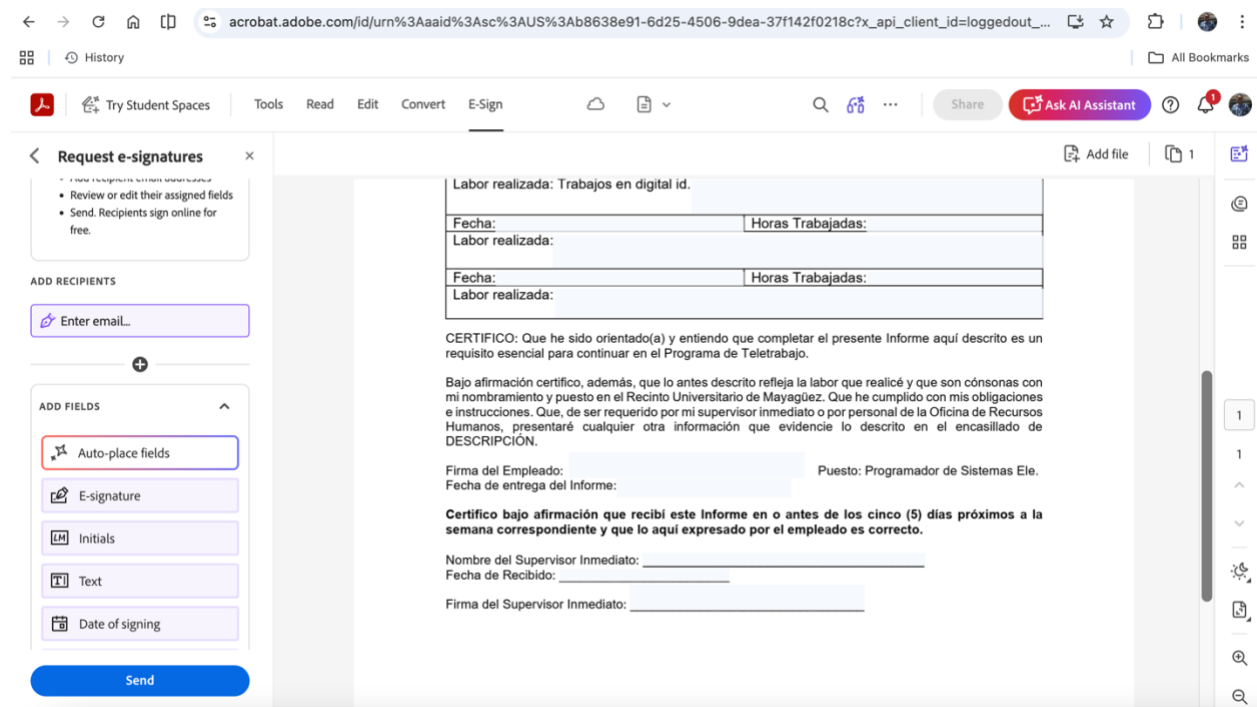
acrobat.adobe.com/id/urn%3Aaaid%3Asc%3AUS%3Ab8638e91-6d25-4506-9dea-37f142f0218c?x_api_client_id=loggedout_...

History

All Bookmarks

Try Student Spaces Tools Read Edit Convert E-Sign

Share Ask AI Assistant

Request e-signatures

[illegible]
• Review or edit their assigned fields
• Send. Recipients sign online for free.

ADD RECIPIENTS

Enter email...

ADD FIELDS

Auto-place fields

E-signature

Initials

Text

Date of signing

Send

Add file 1

Labor realizada: Trabajos en digital id.

| Fecha: | Horas Trabajadas: |
|---|---|
| Labor realizada: | |

| Fecha: | Horas Trabajadas: |
|---|---|
| Labor realizada: | |

CERTIFICO: Que he sido orientado(a) y entiendo que completar el presente Informe aquí descrito es un requisito esencial para continuar en el Programa de Teletrabajo.

Bajo afirmación certifico, además, que lo antes descrito refleja la labor que realicé y que son cónsonas con mi nombramiento y puesto en el Recinto Universitario de Mayagüez. Que he cumplido con mis obligaciones e instrucciones. Que, de ser requerido por mi supervisor inmediato o por personal de la Oficina de Recursos Humanos, presentaré cualquier otra información que evidencie lo descrito en el encasillado de DESCRIPCIÓN.

Firma del Empleado: Puesto: Programador de Sistemas Ele.
Fecha de entrega del Informe:

Certifico bajo afirmación que recibí este Informe en o antes de los cinco (5) días próximos a la semana correspondiente y que lo aquí expresado por el empleado es correcto.

Nombre del Supervisor Inmediato: ____________________
Fecha de Recibido: ____________________

Firma del Supervisor Inmediato: ____________________

1

1